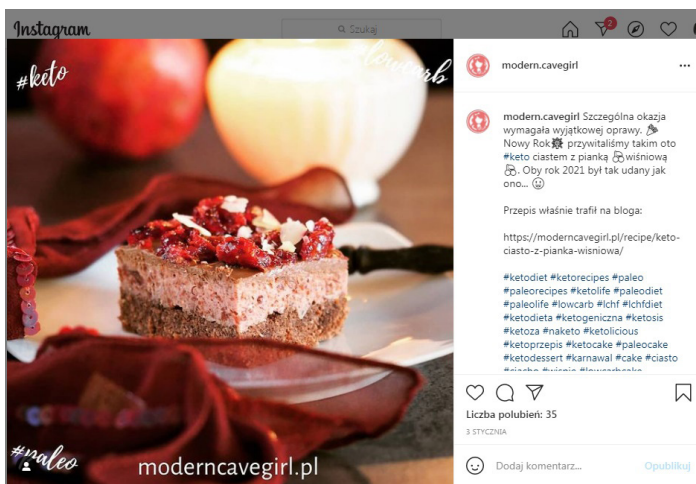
Instagram

Szukaj

2

#keto

lowcarb

#paleo

moderncavegirl.pl

modern.cavegirl

...

modern.cavegirl Szczególna okazja wymagała wyjątkowej oprawy. 🍾 Nowy Rok🎇 przywitaliśmy takim oto #keto ciastem z pianką 🍒wiśniową 🍒. Oby rok 2021 był tak udany jak ono... 😉

Przepis właśnie trafił na bloga:

https://moderncavegirl.pl/recipe/keto-ciasto-z-pianka-wisniowa/

#ketodiet #ketorecipes #paleo #paleorecipes #ketolife #paleodiet #paleolife #lowcarb #lchf #lchfdiet #ketodieta #ketogeniczna #ketosis #ketoza #naketo #ketolicious #ketoprzepis #ketocake #paleocake #ketodessert #karnawal #cake #ciasto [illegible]

Liczba polubień: 35

3 STYCZNIA

Dodaj komentarz...

Opublikuj